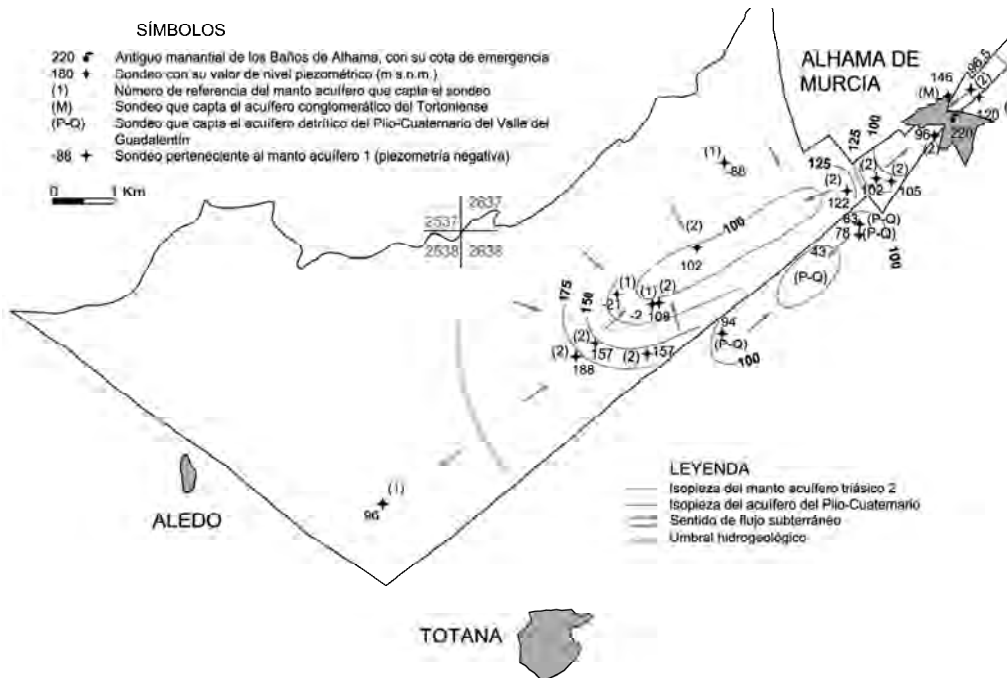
SÍMBOLOS

220 Antiguo manantial de los Baños de Alhama, con su cota de emergencia
180 + Sondeo con su valor de nivel piezométrico (m s.n.m.)
(1) Número de referencia del manto acuífero que capta el sondeo
(M) Sondeo que capta el acuífero conglomerático del Tortoniense
(P-Q) Sondeo que capta el acuífero detrítico del Plio-Cuaternario del Valle del Guadalentín
-88 + Sondeo perteneciente al manto acuífero 1 (piezometría negativa)

0 1 Km

ALHAMA DE MURCIA

2537 2637 2538 2638

96,5 146 (M) (2) 120 96 (2) 220 125 100 125 (2) (2) 102 105 (1) 88 (2) 122 83 (P-Q) 78 (P-Q) (2) 100 102 43 100 (P-Q) 175 150 (1) (2) -21 (1) -2 109 94 (P-Q) (2) (2) 157 (2) 157 188 100

LEYENDA
Isopieza del manto acuífero triásico 2
Isopieza del acuífero del Plio-Cuaternario
Sentido de flujo subterráneo
Umbral hidrogeológico

(1) 96

ALEDO

TOTANA